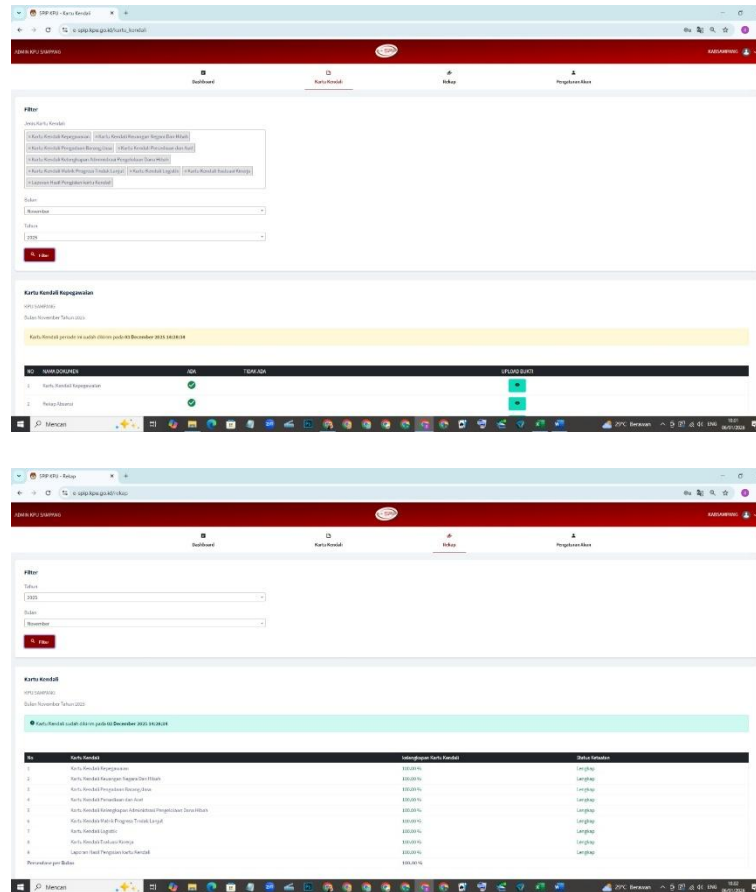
SPIP KPU - Kartu Kendali

e-spip.kpu.go.id/kartu_kendali

ADMIN KPU SAMPANG

SAMPANG

Dashboard

Kartu Kendali

Rekap

Pengaduan Akun

Filter

Jenis Kartu Kendali

× Kartu Kendali Kepegawaian × Kartu Kendali Keuangan Negara Dan Hibah × Kartu Kendali Pengadaan Barang/Jasa × Kartu Kendali Persediaan dan Aset × Kartu Kendali Kelengkapan Administrasi Pengelolaan Dana Hibah × Kartu Kendali Matrik Progress Tindak Lanjut × Kartu Kendali Logistik × Kartu Kendali Evaluasi Kinerja × Laporan Hasil Pengisian Kartu Kendali

Bulan

November

Tahun

2025

Filter

Kartu Kendali Kepegawaian

KPU SAMPANG

Bulan November Tahun 2025

Kartu Kendali periode ini sudah dikirim pada 03 Desember 2025 10:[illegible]

| NO | NAMA DOKUMEN | ADA | TIDAK ADA | UPLOAD BUKTI |
|---|---|---|---|---|
| 1 | Kartu Kendali Kepegawaian | | | |
| 2 | Rekap Absensi | | | |

Mencari

SPIP KPU - Rekap

e-spip.kpu.go.id/rekap

ADMIN KPU SAMPANG

Dashboard

Kartu Kendali

Rekap

Pengaduan Akun

Filter

Tahun

2025

Bulan

November

Filter

Kartu Kendali

KPU SAMPANG

Bulan November Tahun 2025

Kartu Kendali sudah dikirim pada 03 Desember 2025 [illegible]

| No | Kartu Kendali | Kelengkapan Kartu Kendali | Status Kelulusan |
|---|---|---|---|
| 1 | Kartu Kendali Kepegawaian | 100.00 % | Lengkap |
| 2 | Kartu Kendali Keuangan Negara Dan Hibah | 100.00 % | Lengkap |
| 3 | Kartu Kendali Pengadaan Barang/Jasa | 100.00 % | Lengkap |
| 4 | Kartu Kendali Persediaan dan Aset | 100.00 % | Lengkap |
| 5 | Kartu Kendali Kelengkapan Administrasi Pengelolaan Dana Hibah | 100.00 % | Lengkap |
| 6 | Kartu Kendali Matrik Progress Tindak Lanjut | 100.00 % | Lengkap |
| 7 | Kartu Kendali Logistik | 100.00 % | Lengkap |
| 8 | Kartu Kendali Evaluasi Kinerja | 100.00 % | Lengkap |
| 9 | Laporan Hasil Pengisian Kartu Kendali | 100.00 % | Lengkap |
| Persentase per Bulan | | 100.00 % | |

Mencari

29°C Berawan